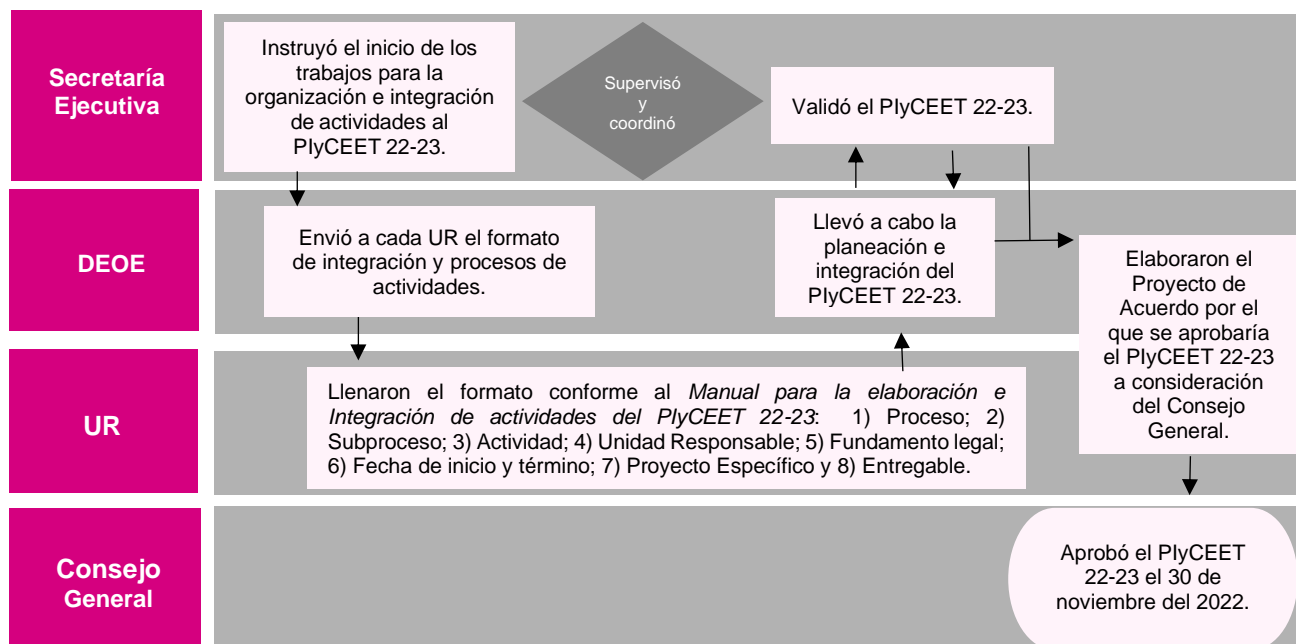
Secretaría Ejecutiva

Instruyó el inicio de los trabajos para la organización e integración de actividades al PlyCEET 22-23.

Supervisó y coordinó

Validó el PlyCEET 22-23.

DEOE

Envió a cada UR el formato de integración y procesos de actividades.

Llevó a cabo la planeación e integración del PlyCEET 22-23.

Elaboraron el Proyecto de Acuerdo por el que se aprobaría el PlyCEET 22-23 a consideración del Consejo General.

UR

Llenaron el formato conforme al *Manual para la elaboración e Integración de actividades del PlyCEET 22-23*: 1) Proceso; 2) Subproceso; 3) Actividad; 4) Unidad Responsable; 5) Fundamento legal; 6) Fecha de inicio y término; 7) Proyecto Específico y 8) Entregable.

Consejo General

Aprobó el PlyCEET 22-23 el 30 de noviembre del 2022.